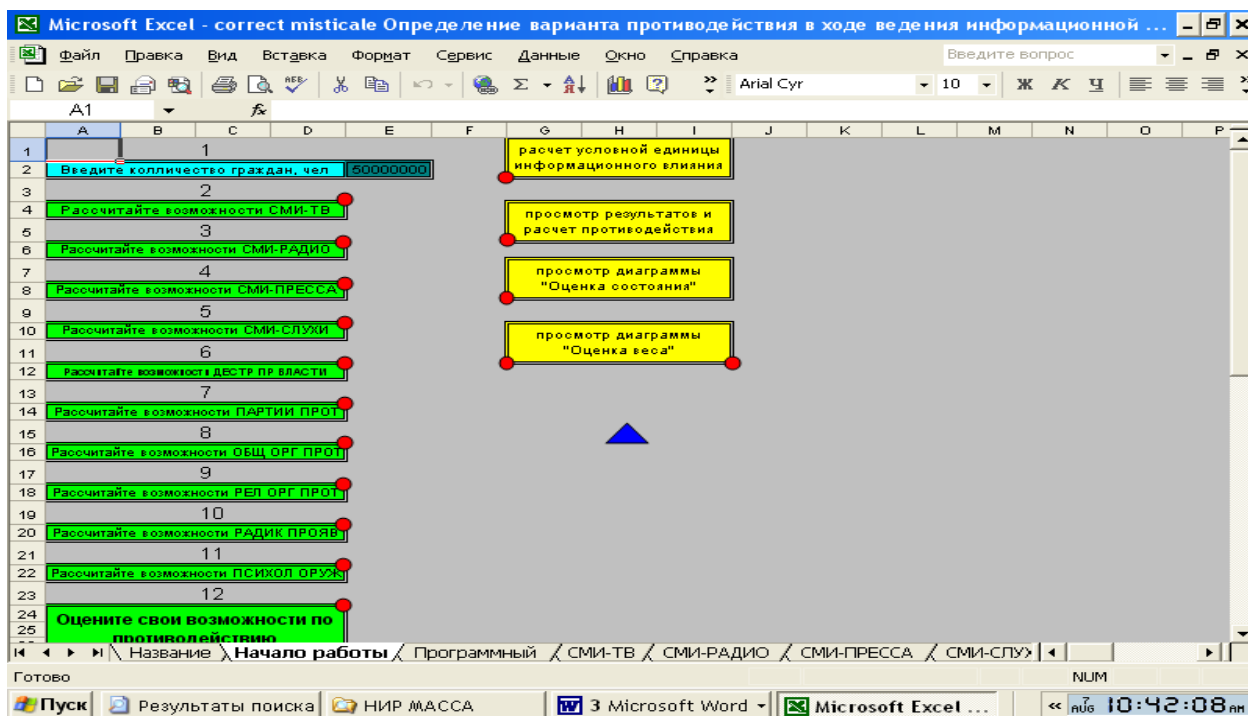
Microsoft Excel - correct misticale Определение варианта противодействия в ходе ведения информационной ...

Файл Правка Вид Вставка Формат Сервис Данные Окно Справка

Введите вопрос

Arial Cyr 10 Ж К Ч

A1 fx

| | A | B | C | D | E | F | G | H | I | J | K | L | M | N | O | P |
|---|---|---|---|---|---|---|---|---|---|---|---|---|---|---|---|---|
| 1 | | | 1 | | | | | | | | | | | | | |
| 2 | Введите колличество граждан, чел | | | | 50000000 | | | | | | | | | | | |
| 3 | | | 2 | | | | | | | | | | | | | |
| 4 | Рассчитайте возможности СМИ-ТВ | | | | | | | | | | | | | | | |
| 5 | | | 3 | | | | | | | | | | | | | |
| 6 | Рассчитайте возможности СМИ-РАДИО | | | | | | | | | | | | | | | |
| 7 | | | 4 | | | | | | | | | | | | | |
| 8 | Рассчитайте возможности СМИ-ПРЕССА | | | | | | | | | | | | | | | |
| 9 | | | 5 | | | | | | | | | | | | | |
| 10 | Рассчитайте возможности СМИ-СЛУХИ | | | | | | | | | | | | | | | |
| 11 | | | 6 | | | | | | | | | | | | | |
| 12 | Рассчитайте возможности ДЕСТР ПР ВЛАСТИ | | | | | | | | | | | | | | | |
| 13 | | | 7 | | | | | | | | | | | | | |
| 14 | Рассчитайте возможности ПАРТИИ ПРОТ | | | | | | | | | | | | | | | |
| 15 | | | 8 | | | | | | | | | | | | | |
| 16 | Рассчитайте возможности ОБЩ ОРГ ПРОТ | | | | | | | | | | | | | | | |
| 17 | | | 9 | | | | | | | | | | | | | |
| 18 | Рассчитайте возможности РЕЛ ОРГ ПРОТ | | | | | | | | | | | | | | | |
| 19 | | | 10 | | | | | | | | | | | | | |
| 20 | Рассчитайте возможности РАДИК ПРОЯВ | | | | | | | | | | | | | | | |
| 21 | | | 11 | | | | | | | | | | | | | |
| 22 | Рассчитайте возможности ПСИХОЛ ОРУЖ | | | | | | | | | | | | | | | |
| 23 | | | 12 | | | | | | | | | | | | | |
| 24 | Оцените свои возможности по противодействию | | | | | | | | | | | | | | | |
| 25 | | | | | | | | | | | | | | | | |

расчет условной единицы информационного влияния

просмотр результатов и расчет противодействия

просмотр диаграммы "Оценка состояния"

просмотр диаграммы "Оценка веса"

Название Начало работы Программный СМИ-ТВ СМИ-РАДИО СМИ-ПРЕССА СМИ-СЛУ

Готово NUM

Пуск Результаты поиска НИР МАССА 3 Microsoft Word Microsoft Excel ... 10:42:08 AM